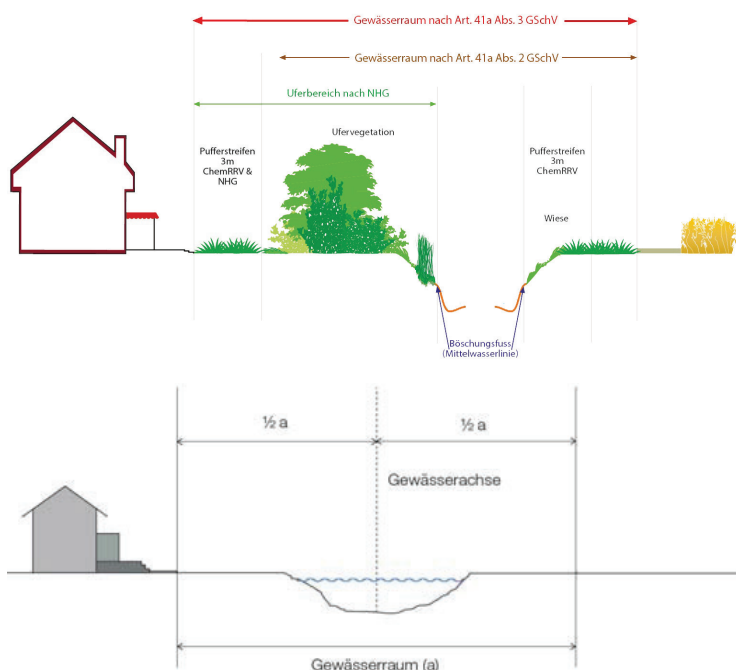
Gewässerraum nach Art. 41a Abs. 3 GSchV

Gewässerraum nach Art. 41a Abs. 2 GSchV

Uferbereich nach NHG

Ufervegetation

Pufferstreifen 3m ChemRRV & NHG

Pufferstreifen 3m ChemRRV

Wiese

Böschungsfuss (Mittelwasserlinie)

½ a

½ a

Gewässerachse

Gewässerraum (a)